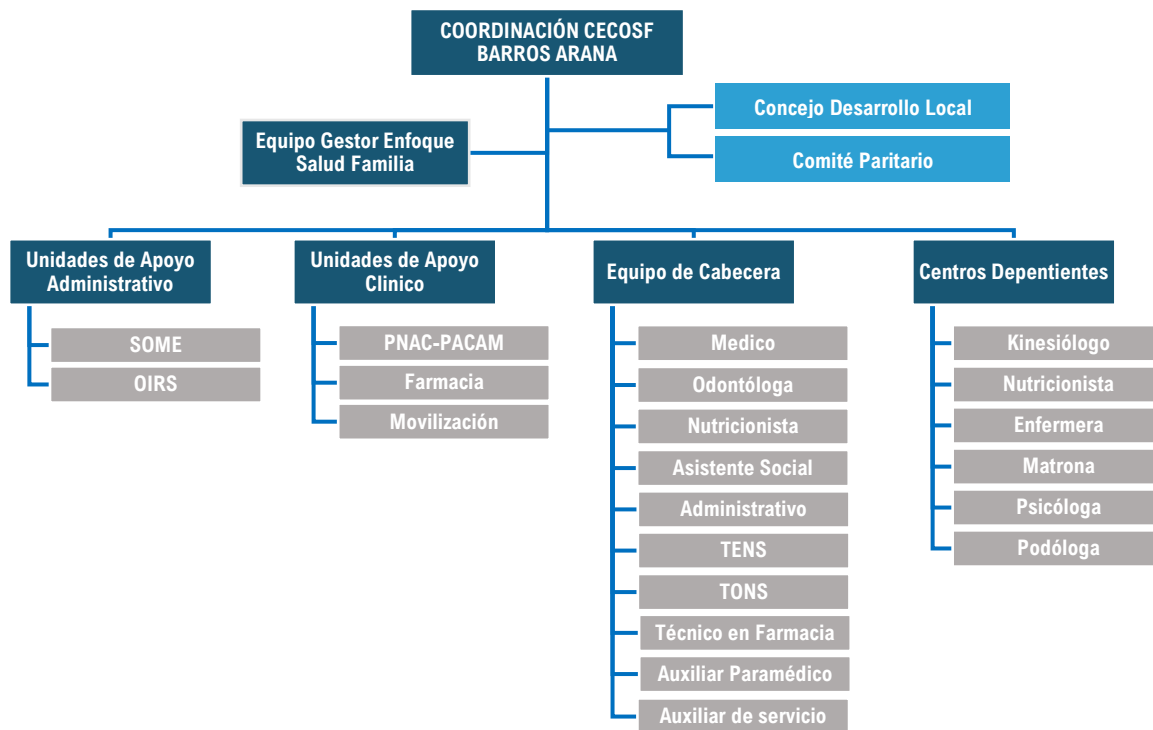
COORDINACIÓN CECOSF BARROS ARANA

Equipo Gestor Enfoque Salud Familia

Concejo Desarrollo Local

Comité Paritario

Unidades de Apoyo Administrativo

SOME

OIRS

Unidades de Apoyo Clinico

PNAC-PACAM

Farmacia

Movilización

Equipo de Cabecera

Medico

Odontóloga

Nutricionista

Asistente Social

Administrativo

TENS

TONS

Técnico en Farmacia

Auxiliar Paramédico

Auxiliar de servicio

Centros Depentientes

Kinesiólogo

Nutricionista

Enfermera

Matrona

Psicóloga

Podóloga